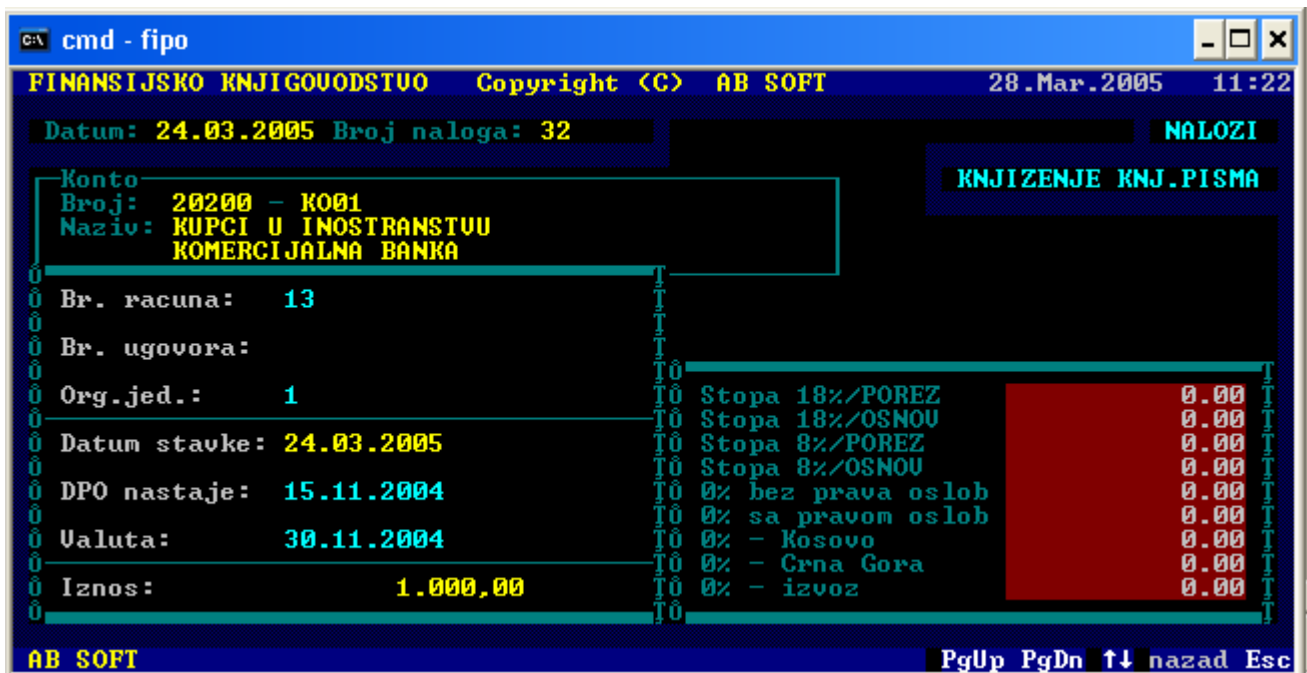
cmd - fipo

FINANSIJSKO KNJIGOVODSTVO Copyright (C) AB SOFT 28.Mar.2005 11:22

Datum: 24.03.2005 Broj naloga: 32

NALOZI

KNJIZENJE KNJ.PISMA

Konto
Broj: 20200 - K001
Naziv: KUPCI U INOSTRANSTVU
KOMERCIJALNA BANKA

Br. racuna: 13

Br. ugovora:

Org.jed.: 1

Datum stavke: 24.03.2005

DPO nastaje: 15.11.2004

Valuta: 30.11.2004

Iznos: 1.000,00

| | |
|---|---|
| Stopa 18%/POREZ | 0.00 |
| Stopa 18%/OSNOV | 0.00 |
| Stopa 8%/POREZ | 0.00 |
| Stopa 8%/OSNOV | 0.00 |
| 0% bez prava oslob | 0.00 |
| 0% sa pravom oslob | 0.00 |
| 0% - Kosovo | 0.00 |
| 0% - Crna Gora | 0.00 |
| 0% - izvoz | 0.00 |

AB SOFT PgUp PgDn ↑↓ nazad Esc